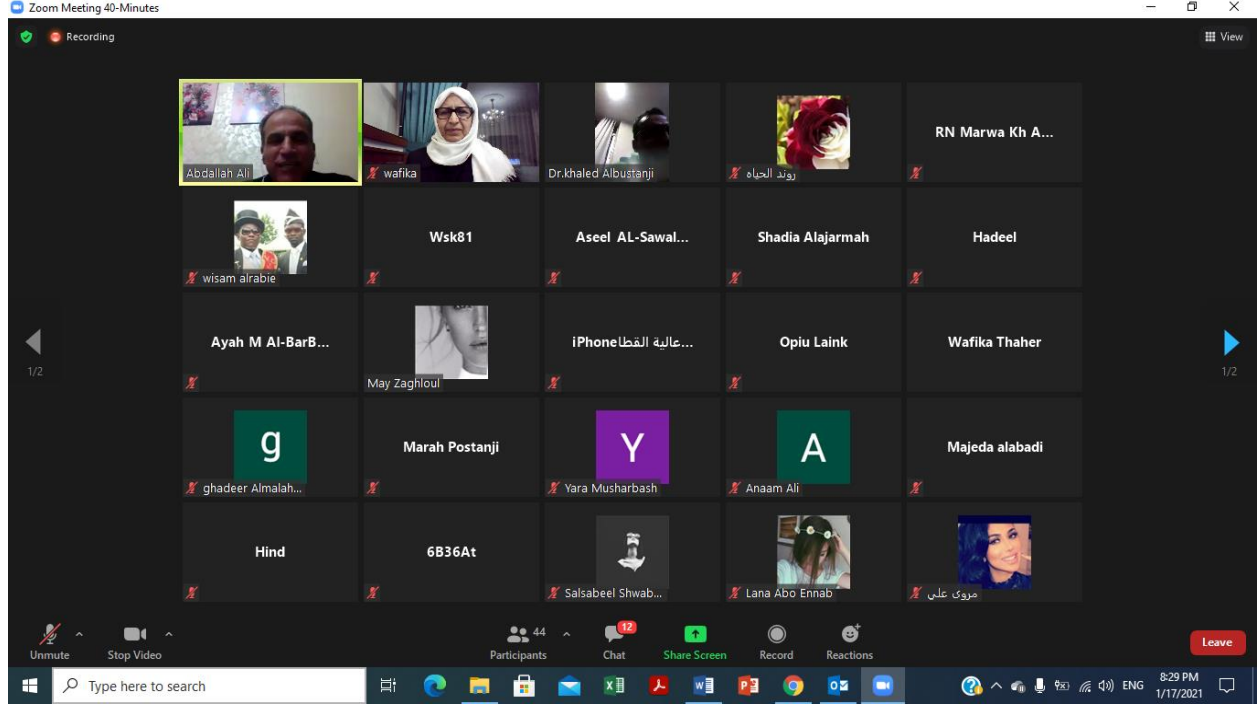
Zoom Meeting 40-Minutes

Recording

View

Abdallah Ali

wafika

Dr.khaled Albustanji

رونق الحياة

RN Marwa Kh A...

wisam alrabie

Wsk81

Aseel AL-Sawal...

Shadia Alajarmah

Hadeel

1/2

Ayah M AL-BarB...

May Zaghloul

iPhoneعالية القطا...

Opiu Laink

Wafika Thaher

1/2

g

ghadeer Almalah...

Marah Postanji

Y

Yara Musharbash

A

Anaam Ali

Majeda alabadi

Hind

6B36At

Salsabeel Shwab...

Lana Abo Ennab

مروى علي

Unmute

Stop Video

44

Participants

12

Chat

Share Screen

Record

Reactions

Leave

Type here to search

ENG

8:29 PM

1/17/2021